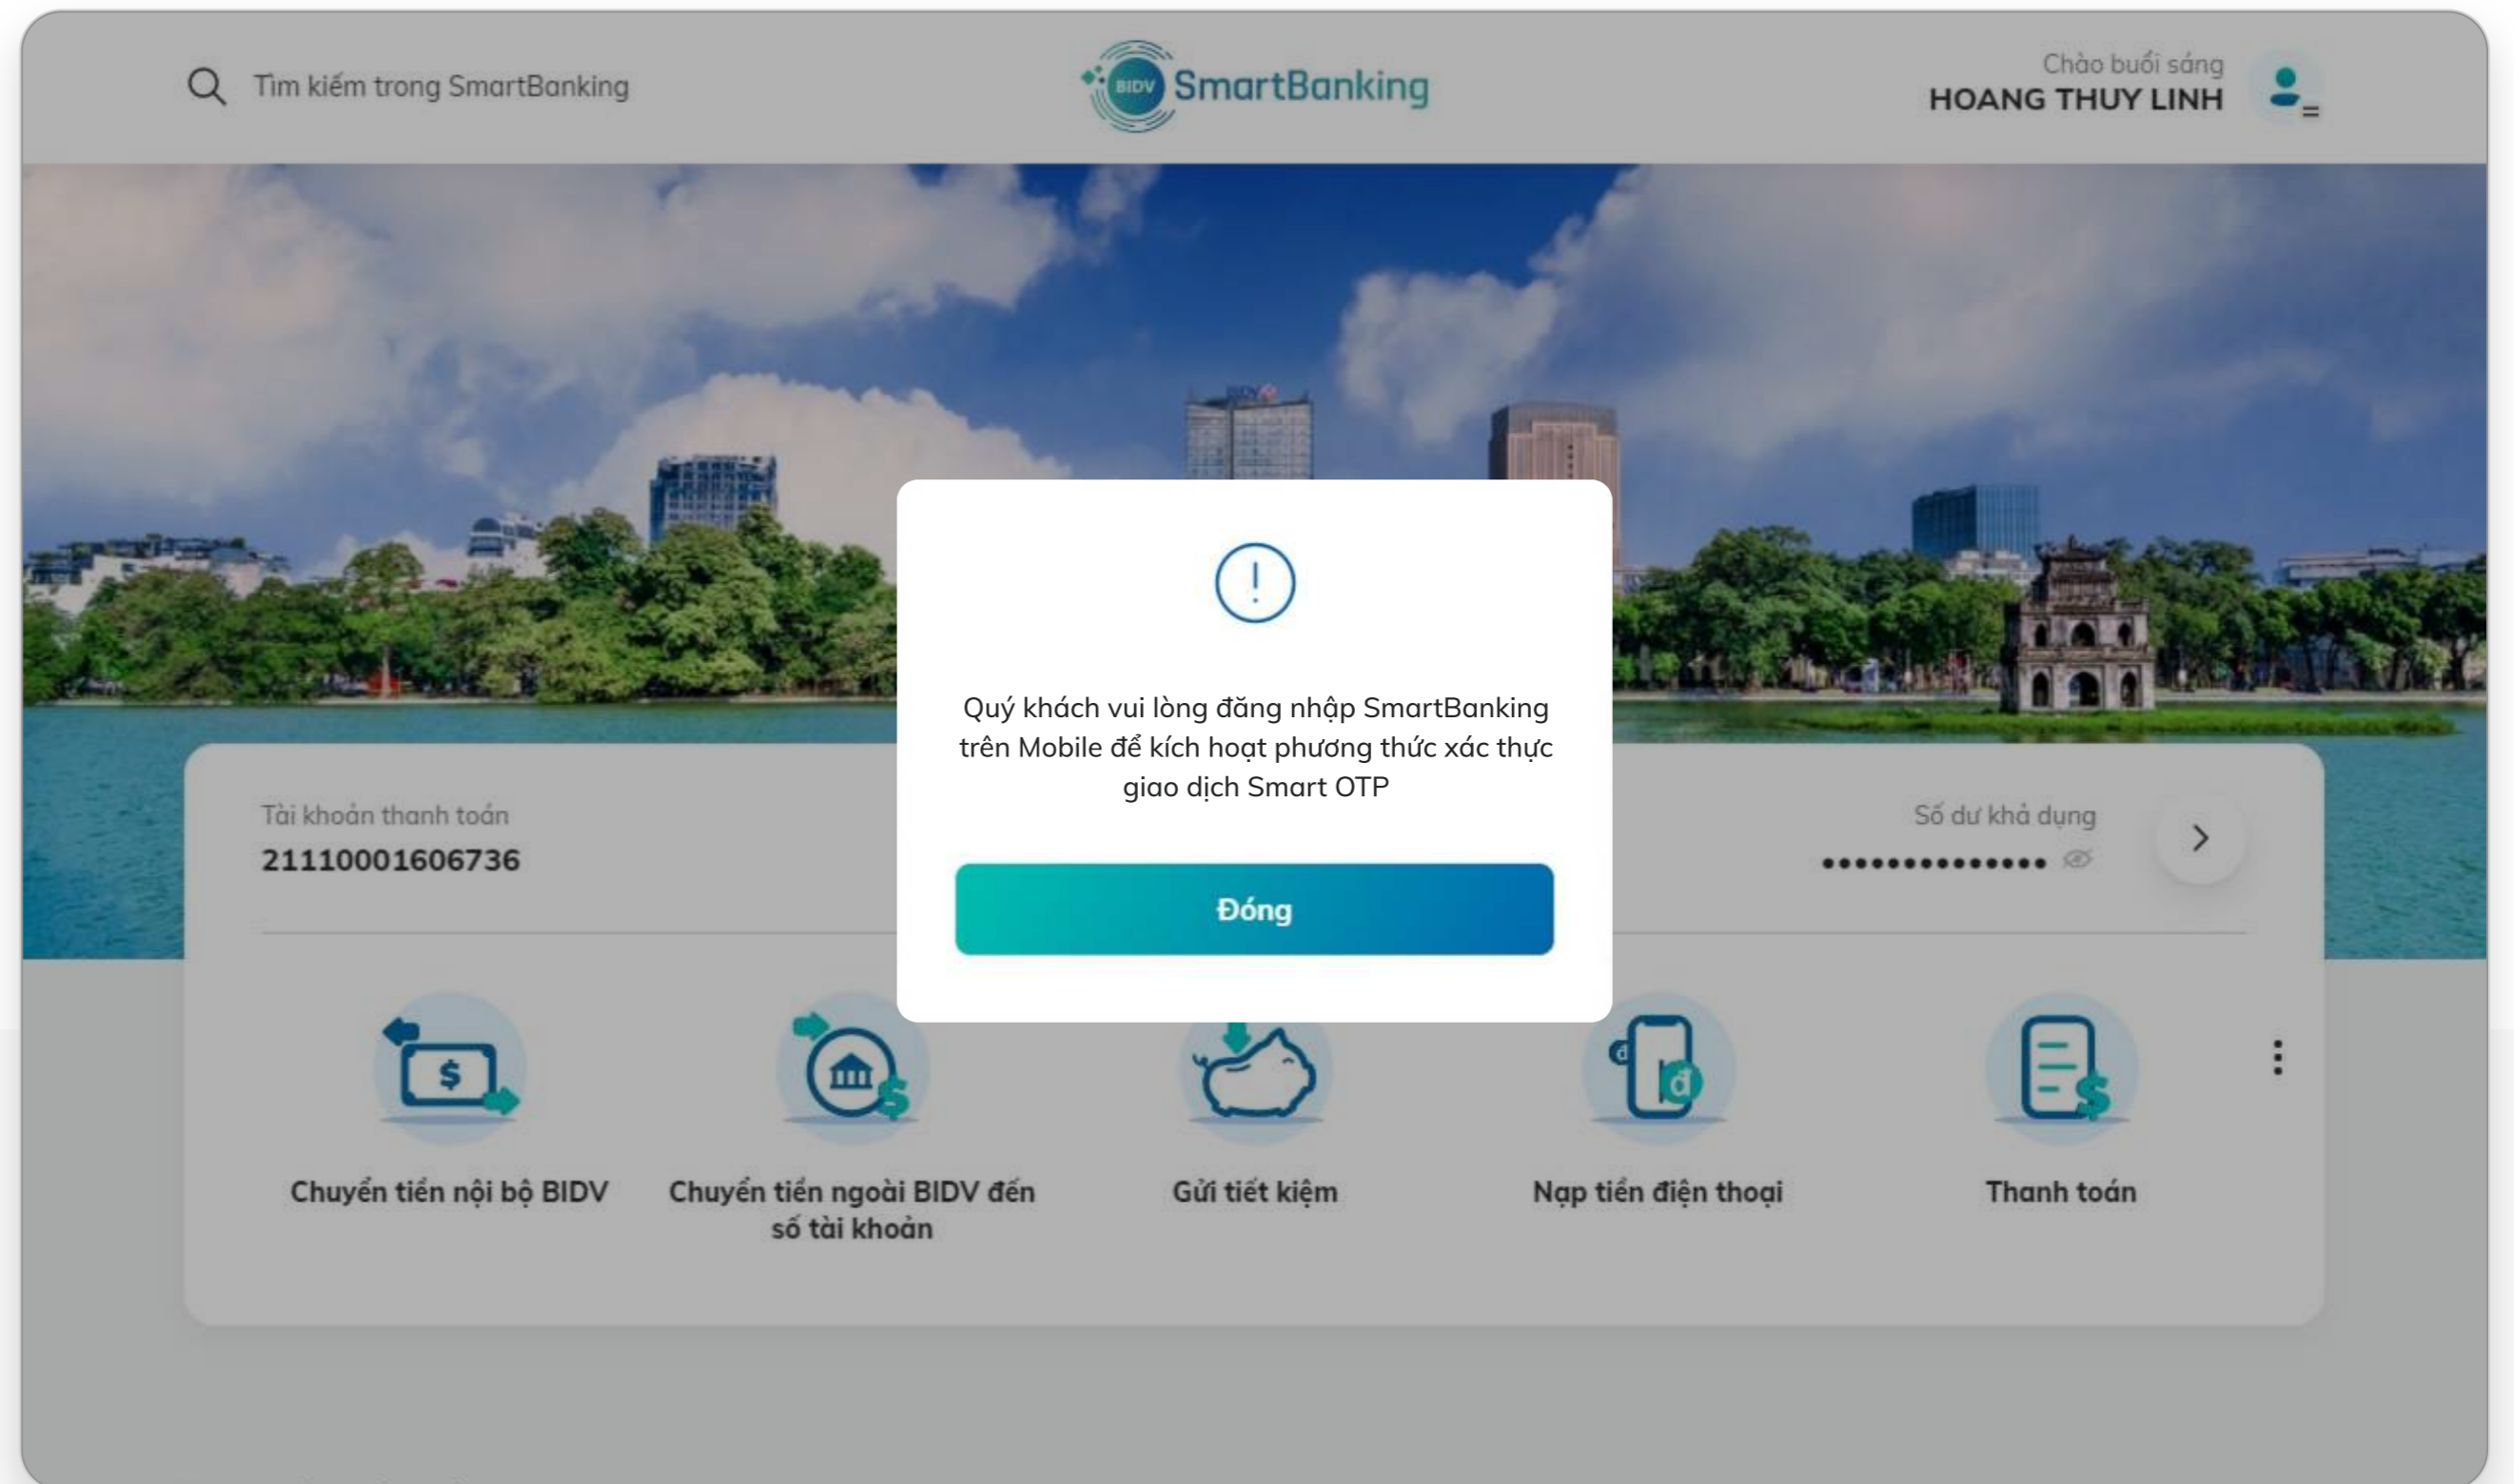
Tìm kiếm trong SmartBanking

BIDV SmartBanking

Chào buổi sáng
HOANG THUY LINH

Quý khách vui lòng đăng nhập SmartBanking trên Mobile để kích hoạt phương thức xác thực giao dịch Smart OTP

Đóng

Tài khoản thanh toán
21110001606736

Số dư khả dụng
••••••••••••••

Chuyển tiền nội bộ BIDV

Chuyển tiền ngoài BIDV đến số tài khoản

Gửi tiết kiệm

Nạp tiền điện thoại

Thanh toán